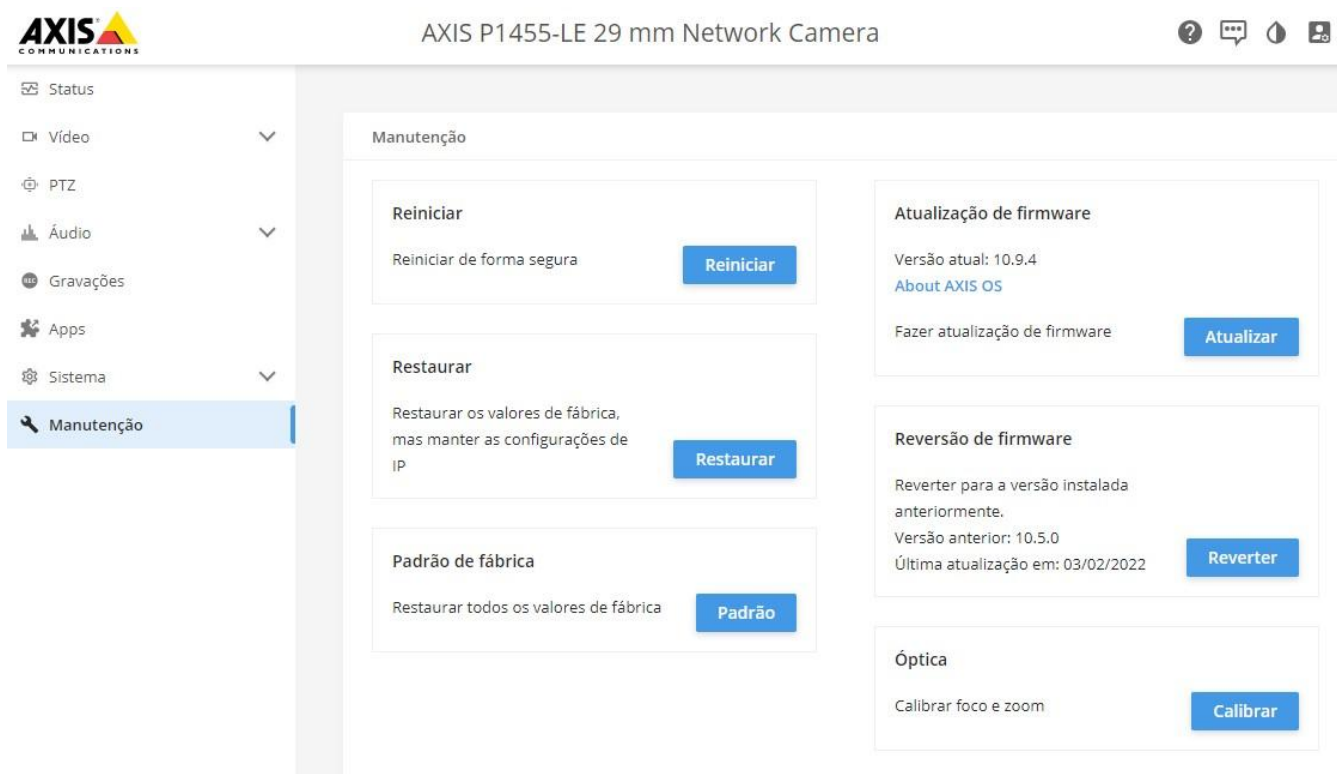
AXIS COMMUNICATIONS

AXIS P1455-LE 29 mm Network Camera

Status
Vídeo
PTZ
Áudio
Gravações
Apps
Sistema
Manutenção

Manutenção

Reiniciar
Reiniciar de forma segura
Reiniciar

Restaurar
Restaurar os valores de fábrica, mas manter as configurações de IP
Restaurar

Padrão de fábrica
Restaurar todos os valores de fábrica
Padrão

Atualização de firmware
Versão atual: 10.9.4
About AXIS OS
Fazer atualização de firmware
Atualizar

Reversão de firmware
Reverter para a versão instalada anteriormente.
Versão anterior: 10.5.0
Última atualização em: 03/02/2022
Reverter

Óptica
Calibrar foco e zoom
Calibrar